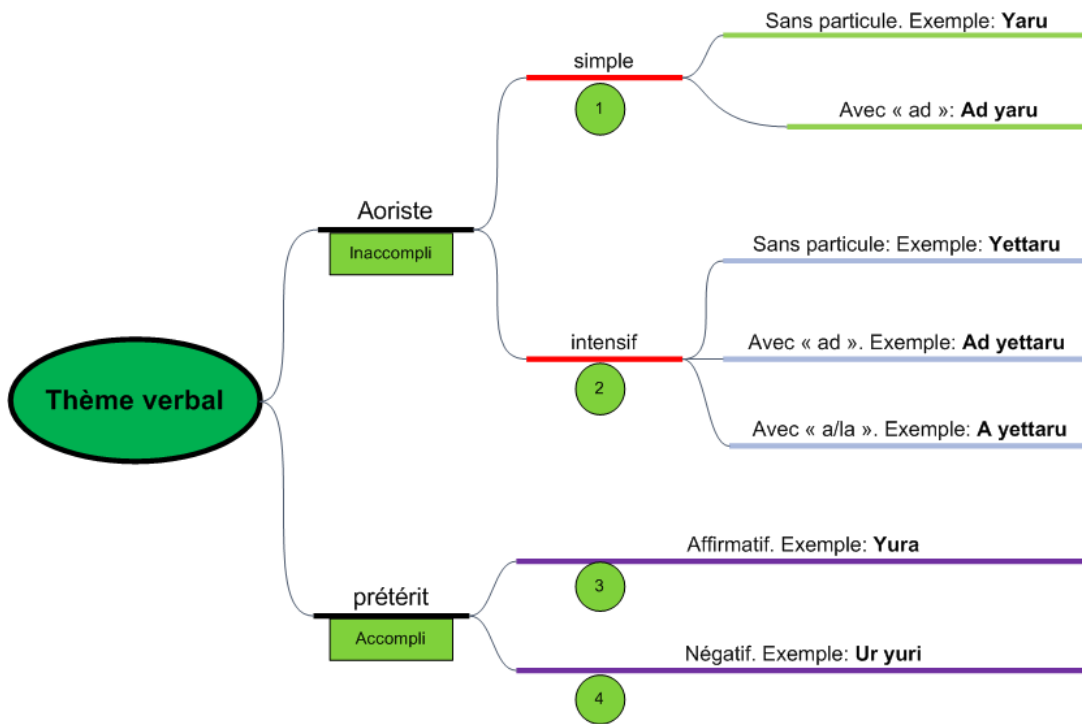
Thème verbal

Aoriste

Inaccompli

simple

1

Sans particule. Exemple: **Yaru**

Avec « ad »: **Ad yaru**

intensif

2

Sans particule: Exemple: **Yettaru**

Avec « ad ». Exemple: **Ad yettaru**

Avec « a/la ». Exemple: **A yettaru**

prétérit

Accompli

3

Affirmatif. Exemple: **Yura**

4

Négatif. Exemple: **Ur yuri**